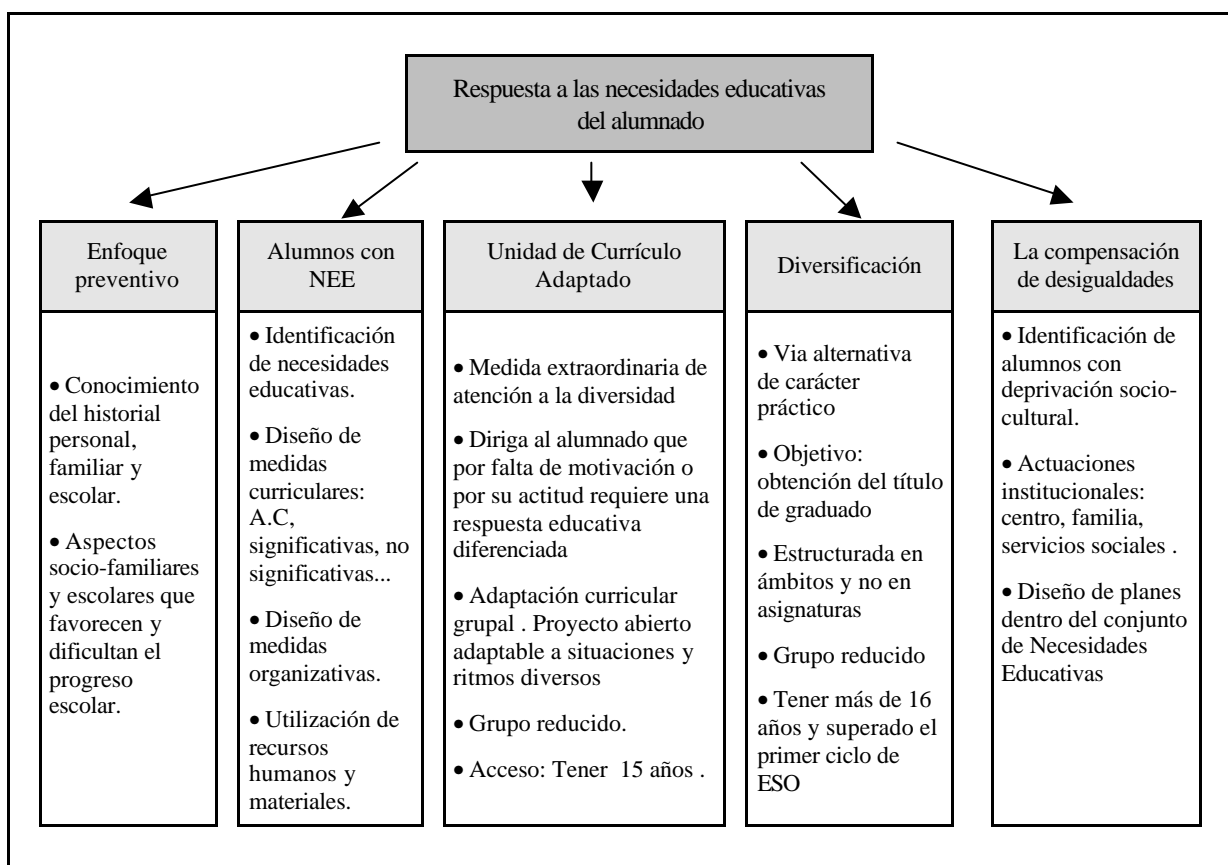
Respuesta a las necesidades educativas del alumnado

Enfoque preventivo

• Conocimiento del historial personal, familiar y escolar.

• Aspectos socio-familiares y escolares que favorecen y dificultan el progreso escolar.

Alumnos con NEE

• Identificación de necesidades educativas.

• Diseño de medidas curriculares: A.C, significativas, no significativas...

• Diseño de medidas organizativas.

• Utilización de recursos humanos y materiales.

Unidad de Currículo Adaptado

• Medida extraordinaria de atención a la diversidad

• Diriga al alumnado que por falta de motivación o por su actitud requiere una respuesta educativa diferenciada

• Adaptación curricular grupal . Proyecto abierto adaptable a situaciones y ritmos diversos

• Grupo reducido.

• Acceso: Tener 15 años .

Diversificación

• Via alternativa de carácter práctico

• Objetivo: obtención del título de graduado

• Estructurada en ámbitos y no en asignaturas

• Grupo reducido

• Tener más de 16 años y superado el primer ciclo de ESO

La compensación de desigualdades

• Identificación de alumnos con deprivación socio-cultural.

• Actuaciones institucionales: centro, familia, servicios sociales .

• Diseño de planes dentro del conjunto de Necesidades Educativas